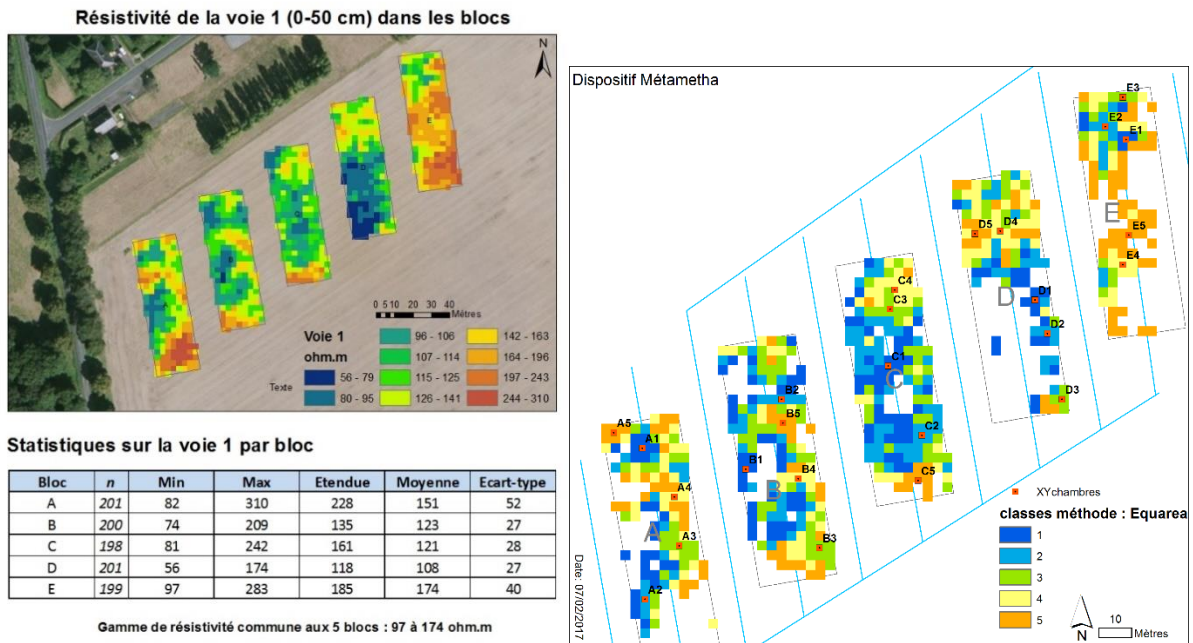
Résistivité de la voie 1 (0-50 cm) dans les blocs

N

E

0 5 10 20 30 40 Mètres

Voie 1
ohm.m

| | | | |
|---|---|---|---|
| 56 - 79 | 96 - 106 | 126 - 141 | 164 - 196 |
| 80 - 95 | 107 - 114 | 142 - 163 | 197 - 243 |
| | 115 - 125 | | 244 - 310 |

Texte

Statistiques sur la voie 1 par bloc

| Bloc | n | Min | Max | Etendue | Moyenne | Ecart-type |
|---|---|---|---|---|---|---|
| A | 201 | 82 | 310 | 228 | 151 | 52 |
| B | 200 | 74 | 209 | 135 | 123 | 27 |
| C | 198 | 81 | 242 | 161 | 121 | 28 |
| D | 201 | 56 | 174 | 118 | 108 | 27 |
| E | 199 | 97 | 283 | 185 | 174 | 40 |

Gamme de résistivité commune aux 5 blocs : 97 à 174 ohm.m

Dispositif Métametha

E3 E2 E1 E E5 E4
D5 D4 D D1 D2 D3
C4 C3 C1 C C2 C5
B2 B5 B1 B4 B B3
A5 A1 A4 A A3 A2

XYchambres

classes méthode : Equarea
1
2
3
4
5

Date: 07/02/2017

N

10 Mètres